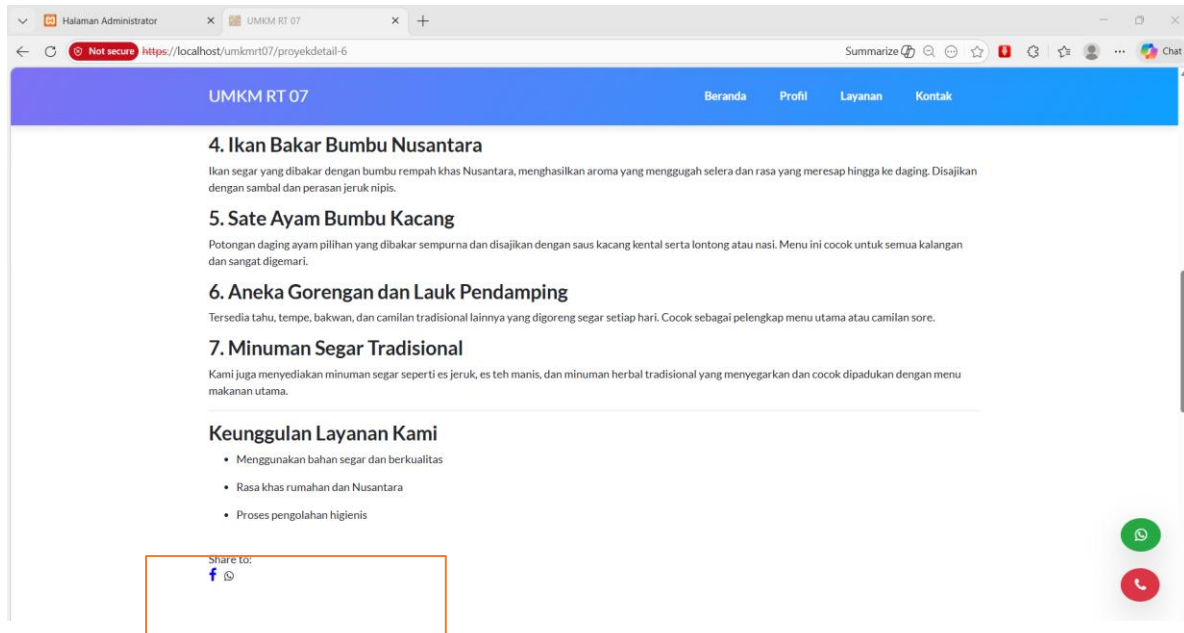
Halaman Administrator × UMKM RT 07 × +

Not secure https://localhost/umkmrt07/proyekdetail-6

Summarize Chat

UMKM RT 07

Beranda Profil Layanan Kontak

4. Ikan Bakar Bumbu Nusantara

Ikan segar yang dibakar dengan bumbu rempah khas Nusantara, menghasilkan aroma yang menggugah selera dan rasa yang meresap hingga ke daging. Disajikan dengan sambal dan perasan jeruk nipis.

5. Sate Ayam Bumbu Kacang

Potongan daging ayam pilihan yang dibakar sempurna dan disajikan dengan saus kacang kental serta lontong atau nasi. Menu ini cocok untuk semua kalangan dan sangat digemari.

6. Aneka Gorengan dan Lauk Pendamping

Tersedia tahu, tempe, bakwan, dan camilan tradisional lainnya yang digoreng segar setiap hari. Cocok sebagai pelengkap menu utama atau camilan sore.

7. Minuman Segar Tradisional

Kami juga menyediakan minuman segar seperti es jeruk, es teh manis, dan minuman herbal tradisional yang menyegarkan dan cocok dipadukan dengan menu makanan utama.

Keunggulan Layanan Kami

- Menggunakan bahan segar dan berkualitas
- Rasa khas rumahan dan Nusantara
- Proses pengolahan higienis

Share to: